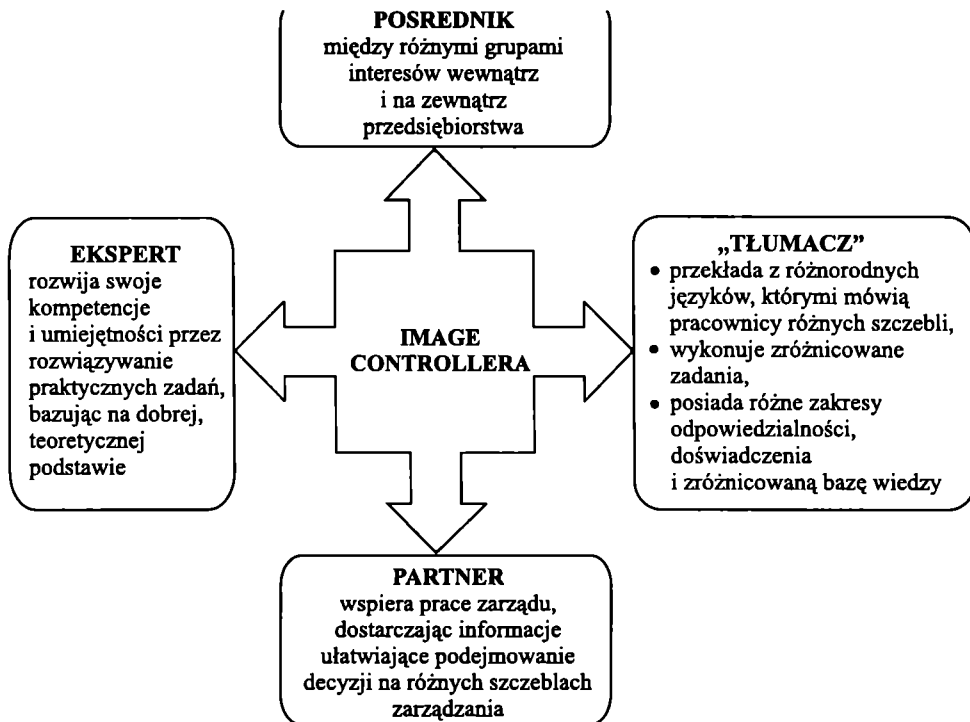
POSREDNIK
między różnymi grupami interesów wewnątrz i na zewnątrz przedsiębiorstwa

EKSPERT
rozwija swoje kompetencje i umiejętności przez rozwiązywanie praktycznych zadań, bazując na dobrej, teoretycznej podstawie

IMAGE CONTROLLERA

„TŁUMACZ"
• przekłada z różnorodnych języków, którymi mówią pracownicy różnych szczebli,
• wykonuje zróżnicowane zadania,
• posiada różne zakresy odpowiedzialności, doświadczenia i zróżnicowaną bazę wiedzy

PARTNER
wspiera prace zarządu, dostarczając informacje ułatwiające podejmowanie decyzji na różnych szczeblach zarządzania